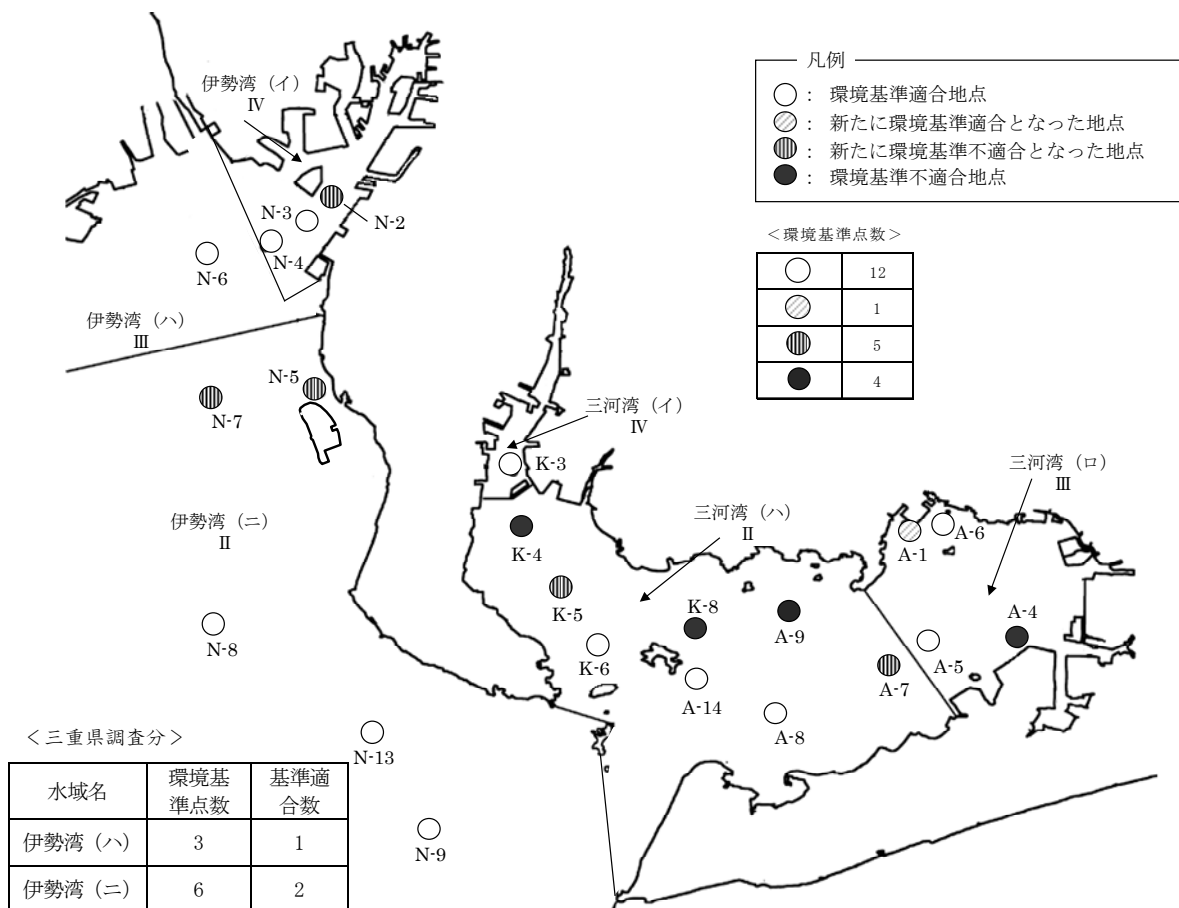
凡例
○： 環境基準適合地点
◎： 新たに環境基準適合となった地点
◍： 新たに環境基準不適合となった地点
●： 環境基準不適合地点

＜環境基準点数＞

| ○ | 12 |
|---|---|
| ◎ | 1 |
| ◍ | 5 |
| ● | 4 |

伊勢湾（イ）
Ⅳ
N-3
N-2
N-4
N-6
伊勢湾（ハ）
Ⅲ
N-5
N-7
伊勢湾（ニ）
Ⅱ
N-8
N-13
N-9

三河湾（イ）
Ⅳ
K-3
K-4
K-5
K-6
三河湾（ハ）
Ⅱ
K-8
A-9
A-14
A-8
三河湾（ロ）
Ⅲ
A-1
A-6
A-4
A-5
A-7

＜三重県調査分＞

| 水域名 | 環境基準点数 | 基準適合数 |
|---|---|---|
| 伊勢湾（ハ） | 3 | 1 |
| 伊勢湾（ニ） | 6 | 2 |